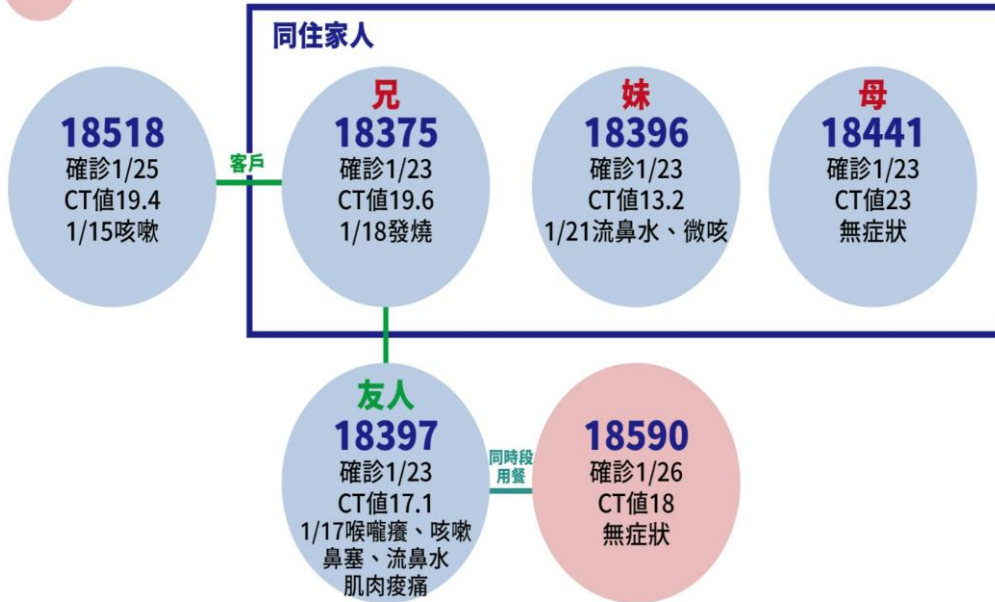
同住家人

18518
確診1/25
CT值19.4
1/15咳嗽

客戶

兄
18375
確診1/23
CT值19.6
1/18發燒

妹
18396
確診1/23
CT值13.2
1/21流鼻水、微咳

母
18441
確診1/23
CT值23
無症狀

友人
18397
確診1/23
CT值17.1
1/17喉嚨癢、咳嗽
鼻塞、流鼻水
肌肉痠痛

同時段用餐

18590
確診1/26
CT值18
無症狀